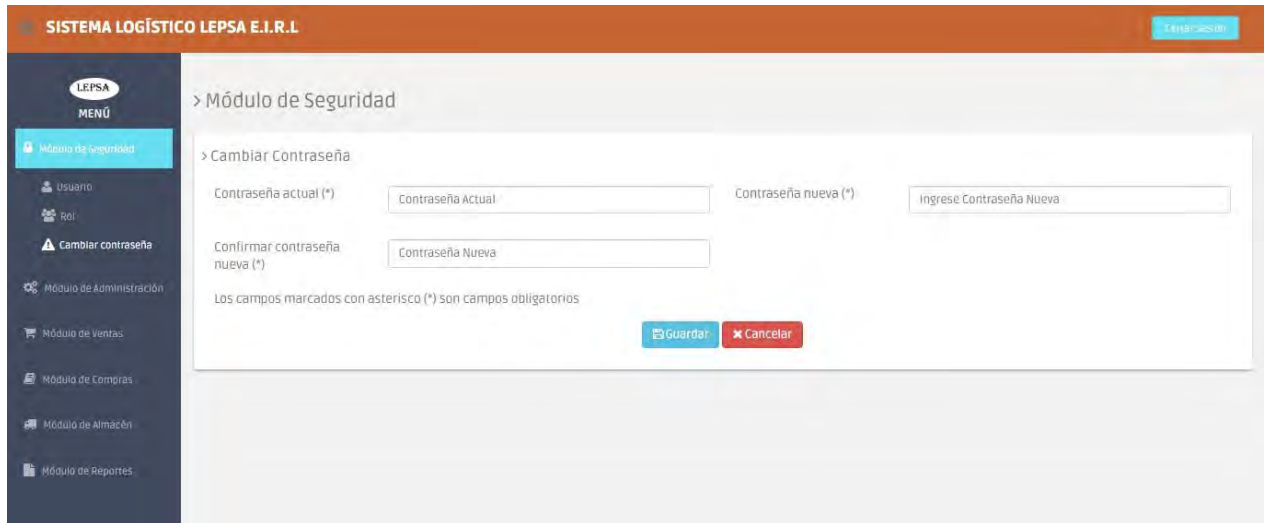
SISTEMA LOGÍSTICO LEPSA E.I.R.L

Cerrar sesión

LEPSA
MENÚ

Módulo de Seguridad

Usuario
Rol
Cambiar contraseña

Módulo de Administración

Módulo de Ventas

Módulo de Compras

Módulo de Almacén

Módulo de Reportes

> Módulo de Seguridad

> Cambiar Contraseña

Contraseña actual (*)
Contraseña Actual

Contraseña nueva (*)
Ingrese Contraseña Nueva

Confirmar contraseña nueva (*)
Contraseña Nueva

Los campos marcados con asterisco (*) son campos obligatorios

Guardar
Cancelar